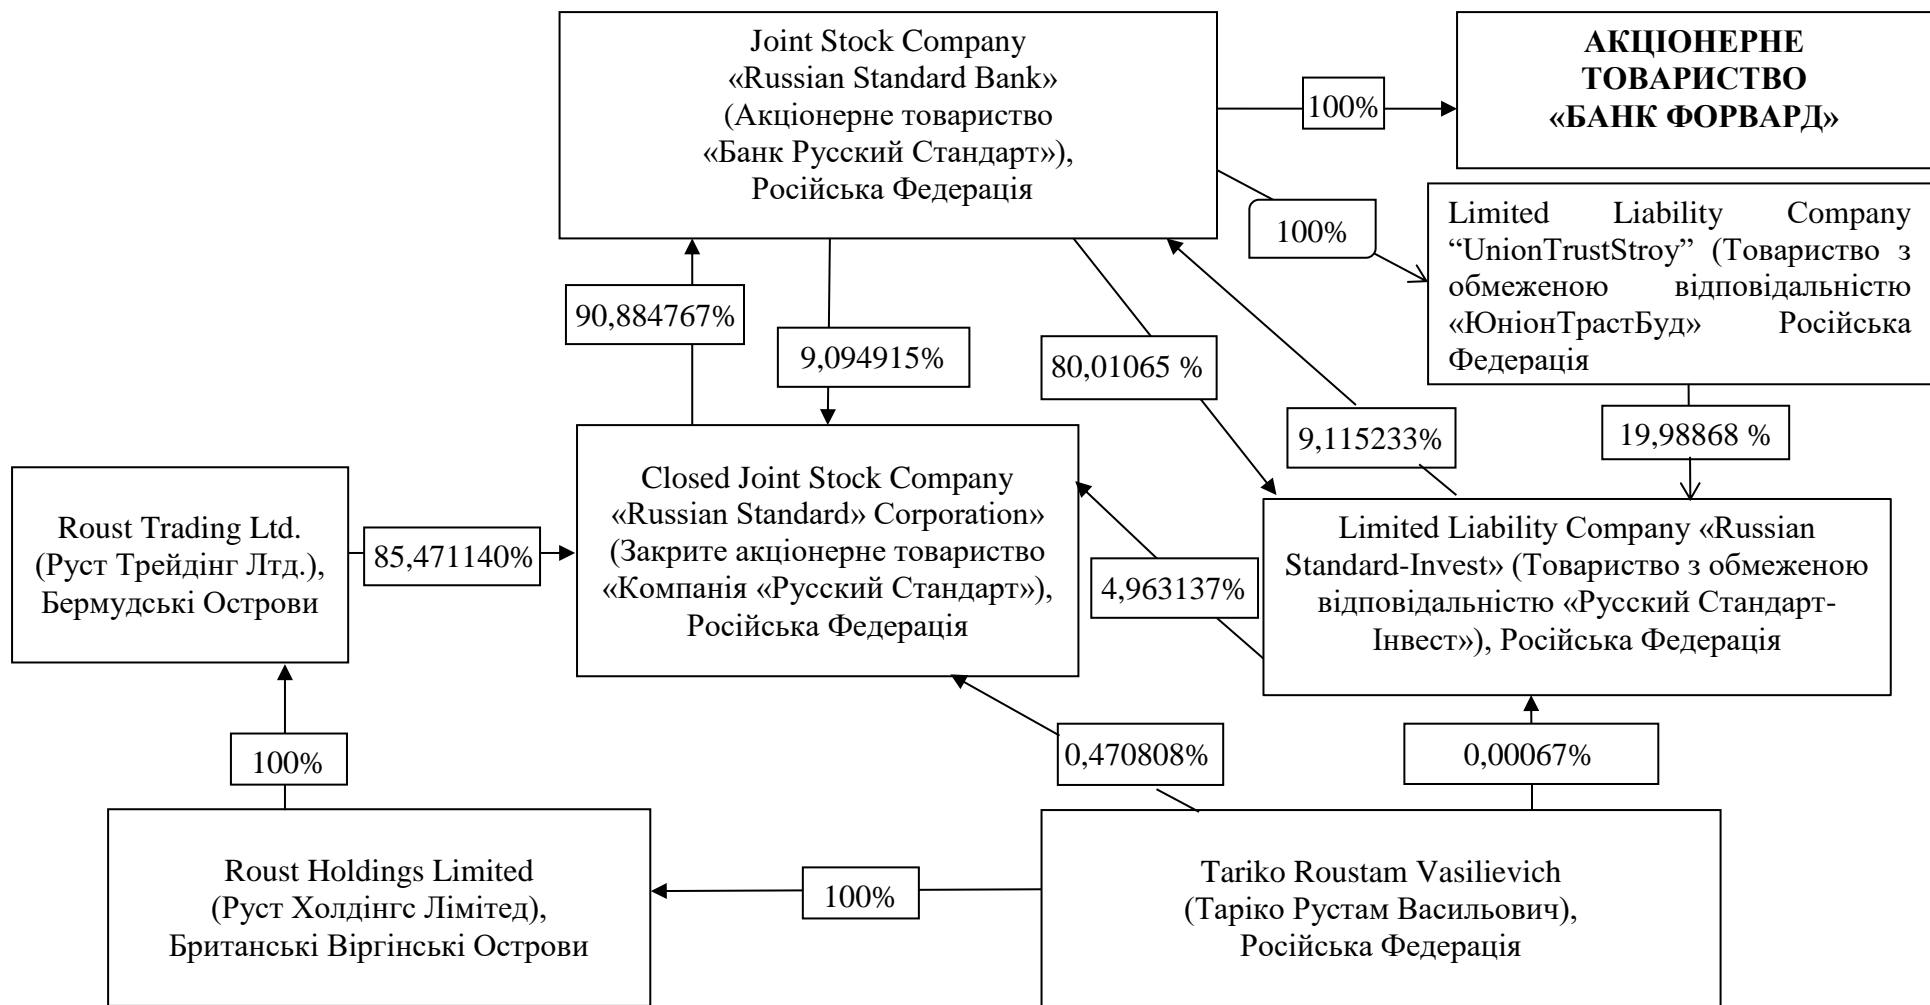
Joint Stock Company «Russian Standard Bank» (Акціонерне товариство «Банк Русский Стандарт»), Російська Федерація

100%

**АКЦІОНЕРНЕ ТОВАРИСТВО «БАНК ФОРВАРД»**

100%

Limited Liability Company "UnionTrustStroy" (Товариство з обмеженою відповідальністю «ЮніонТрастБуд» Російська Федерація

90,884767%

9,094915%

80,01065 %

9,115233%

19,98868 %

Roust Trading Ltd. (Руст Трейдінг Лтд.), Бермудські Острови

85,471140%

Closed Joint Stock Company «Russian Standard» Corporation» (Закрите акціонерне товариство «Компанія «Русский Стандарт»), Російська Федерація

4,963137%

Limited Liability Company «Russian Standard-Invest» (Товариство з обмеженою відповідальністю «Русский Стандарт-Інвест»), Російська Федерація

100%

0,470808%

0,00067%

Roust Holdings Limited (Руст Холдінгс Лімітед), Британські Віргінські Острови

100%

Tariko Roustam Vasilievich (Таріко Рустам Васильович), Російська Федерація